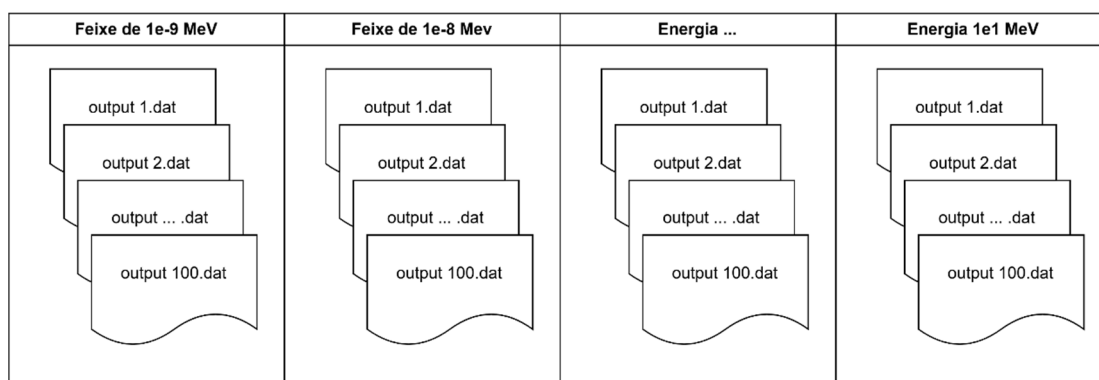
| Feixe de 1e-9 MeV | Feixe de 1e-8 Mev | Energia ... | Energia 1e1 MeV |
|---|---|---|---|
| output 1.dat | output 1.dat | output 1.dat | output 1.dat |
| output 2.dat | output 2.dat | output 2.dat | output 2.dat |
| output ... .dat | output ... .dat | output ... .dat | output ... .dat |
| output 100.dat | output 100.dat | output 100.dat | output 100.dat |